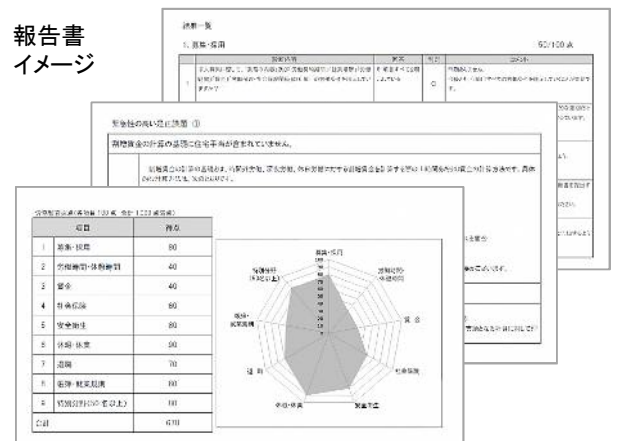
報告書
イメージ

診断一覧

1. 募集・採用

60/100点

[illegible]

緊急性の高い指摘課題 (1)

割増賃金の計算の基礎に住宅手当が含まれていません。

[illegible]

分野別点数(各分野100点 合計1000点満点)

| | 項目 | 得点 |
|---|---|---|
| 1 | 募集・採用 | 60 |
| 2 | 労働時間・休憩時間 | 40 |
| 3 | 賃金 | 40 |
| 4 | 社会保険 | 60 |
| 5 | 安全衛生 | 80 |
| 6 | 休暇・休業 | 90 |
| 7 | 退職 | 70 |
| 8 | 福利・就業規則 | 80 |
| 9 | 特別分野(10・50名以上) | 60 |
| 合計 | | 670 |

募集・採用
労働時間・休憩時間
賃金
社会保険
安全衛生
休暇・休業
退職
福利・就業規則
特別分野(50名以上)